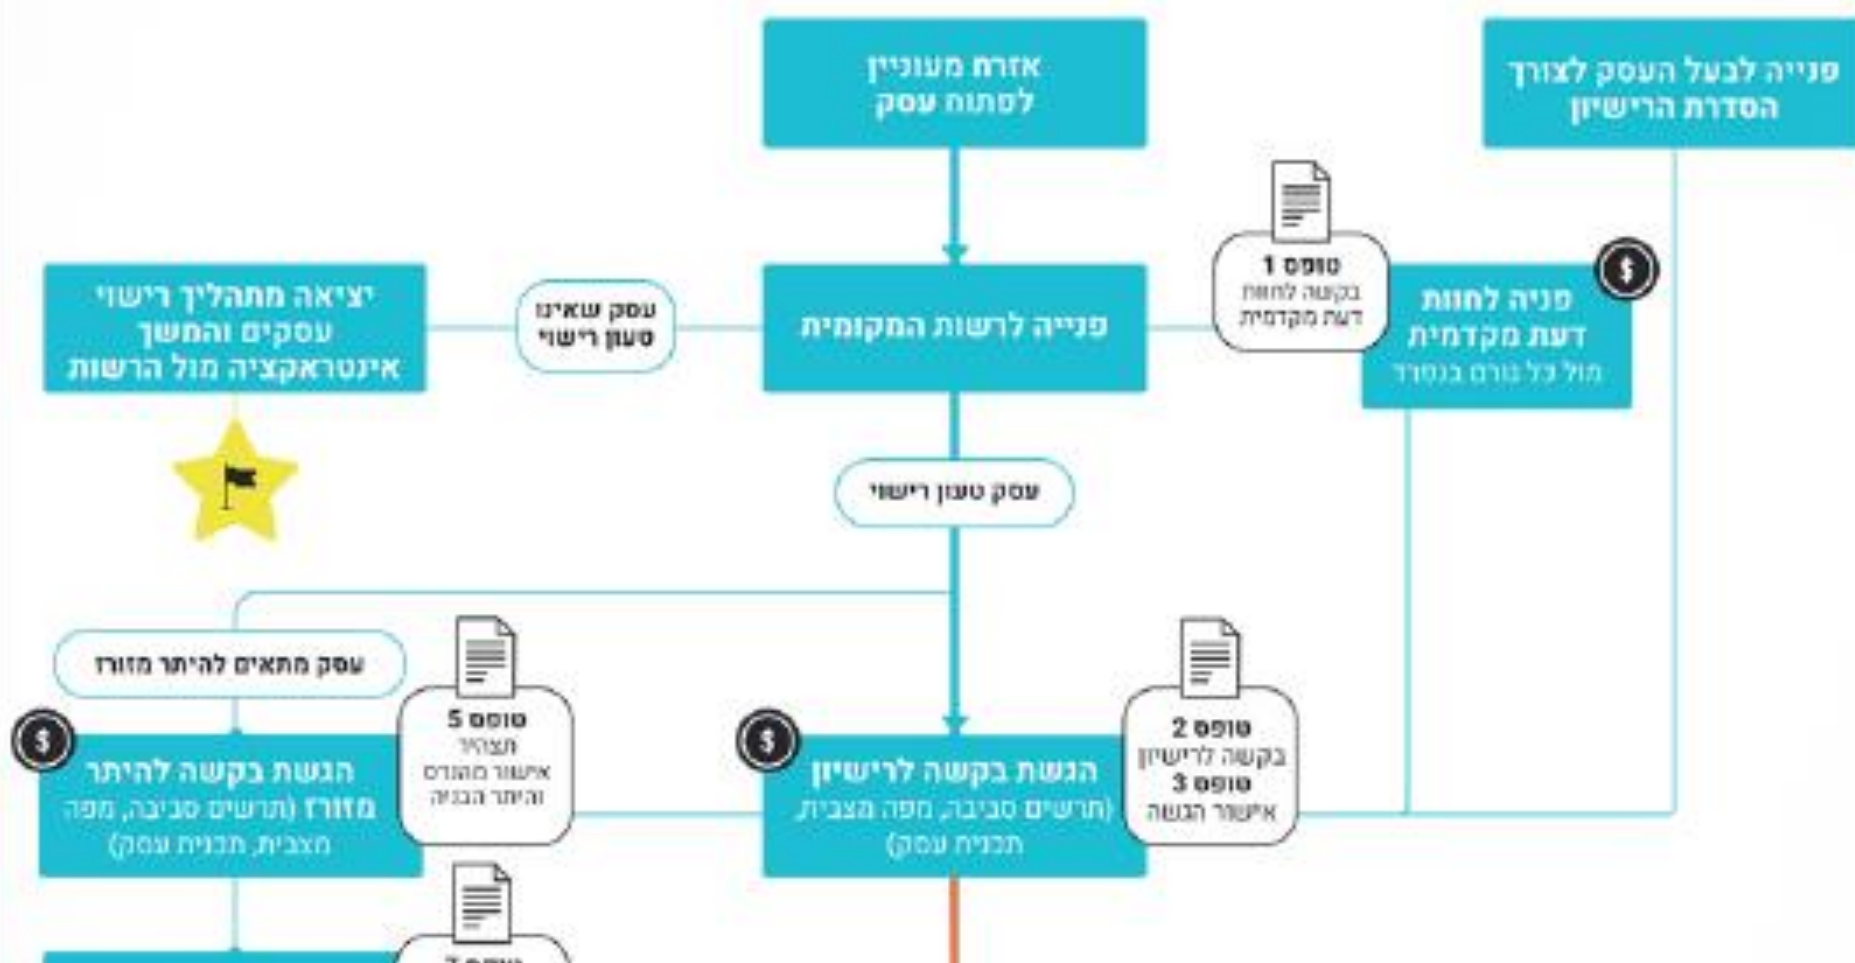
פנייה לבעל העסק לצורך הסדרת הרישיון

אזרח מעוניין לפתוח עסק

פניה לחוות דעת מקדמית מול כל גורם בנפרד

טופס 1
בקשה לחוות דעת מקדמית

פנייה לרשות המקומית

עסק שאינו טעון רישוי

יציאה מתהליך רישוי עסקים והמשך אינטראקציה מול הרשות

עסק טעון רישוי

עסק מתאים להיתר מזורז

טופס 5
תצהיר
אישור מהנדס
והיתר הבניה

הגשת בקשה להיתר מזורז (תרשים סביבה, מפה מצבית, תכנית עסק)

הגשת בקשה לרישיון (תרשים סביבה, מפה מצבית, תכנית עסק)

טופס 2
בקשה לרישיון
טופס 3
אישור הגשה

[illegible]